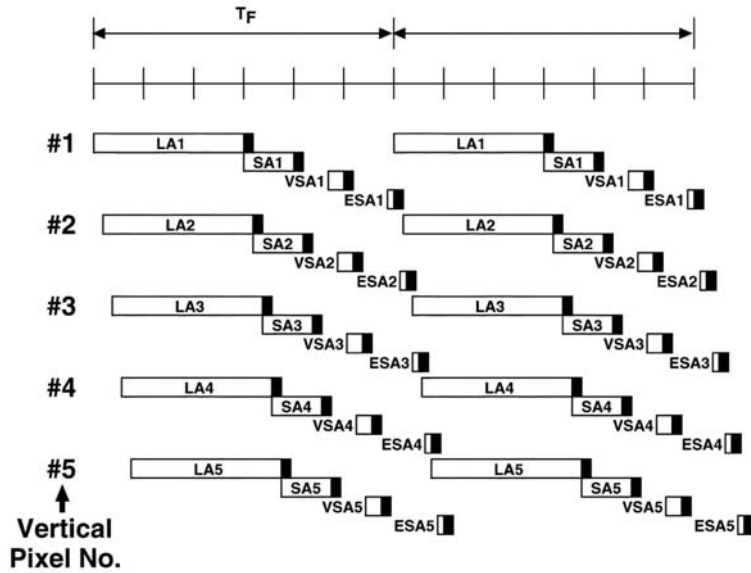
$T_F$

#1 LA1 SA1 VSA1 ESA1 LA1 SA1 VSA1 ESA1

#2 LA2 SA2 VSA2 ESA2 LA2 SA2 VSA2 ESA2

#3 LA3 SA3 VSA3 ESA3 LA3 SA3 VSA3 ESA3

#4 LA4 SA4 VSA4 ESA4 LA4 SA4 VSA4 ESA4

#5 LA5 SA5 VSA5 ESA5 LA5 SA5 VSA5 ESA5

Vertical Pixel No.